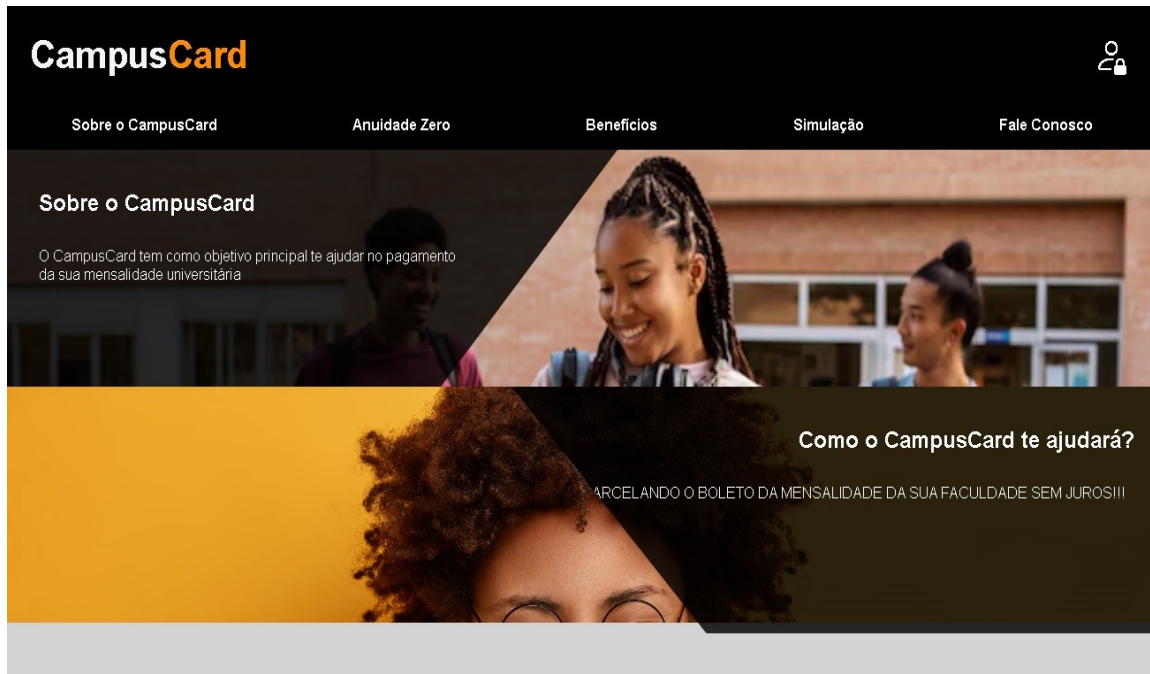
CampusCard

Sobre o CampusCard Anuidade Zero Benefícios Simulação Fale Conosco

Sobre o CampusCard

O CampusCard tem como objetivo principal te ajudar no pagamento da sua mensalidade universitária

Como o CampusCard te ajudará?

ARCELANDO O BOLETO DA MENSALIDADE DA SUA FACULDADE SEM JUROS!!!